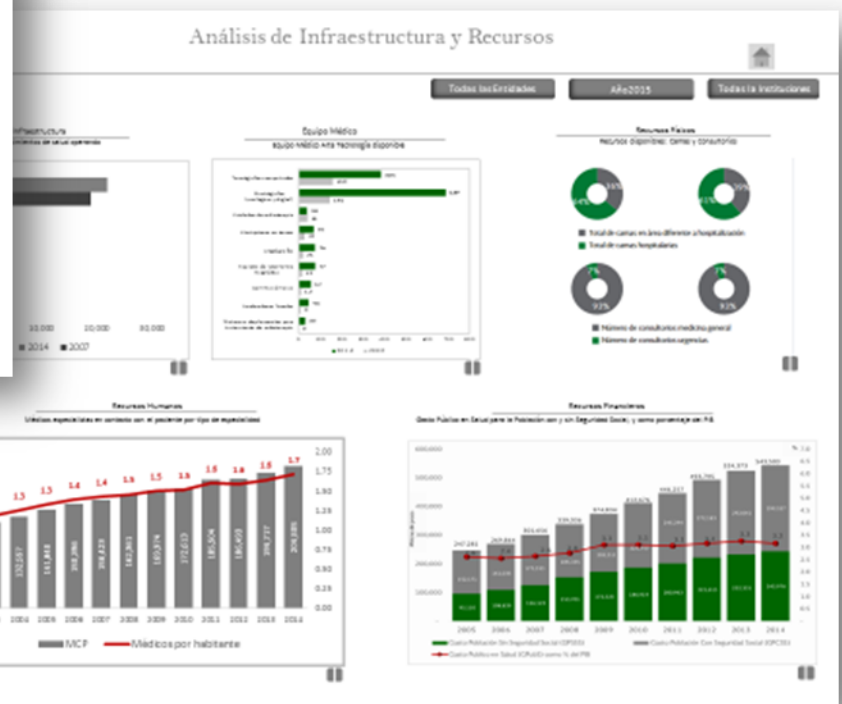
Análisis de Infraestructura y Recursos

Todas las Entidades
Año 2015
Todas la instituciones

Infraestructura
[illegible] de salud operando

10,000
20,000
30,000
2014
2007

Equipo Médico
Equipo Médico Alta Tecnología disponible

Recursos Físicos
Recursos disponibles: camas y consultorios

Total de camas en área diferente a hospitalización
Total de camas hospitalarias
Número de consultorios medicina general
Número de consultorios urgencias
7%
93%
7%
93%

Recursos Humanos
Médicos especialistas en contacto con el paciente por tipo de especialidad

1.3
1.3
1.4
1.4
1.5
1.5
1.5
1.6
1.6
1.6
1.7

2.00
1.75
1.50
1.25
1.00
0.75
0.50
0.25
0.00

2006
2007
2008
2009
2010
2011
2012
2013
2014

MCP
Médicos por habitante

Recursos Financieros
Gasto Público en Salud para la Población con y sin Seguridad Social, y como porcentaje del PIB

2005
2006
2007
2008
2009
2010
2011
2012
2013
2014

Gasto Población Sin Seguridad Social (GPSSS)
Gasto Población Con Seguridad Social (GPCSS)
Gasto Público en Salud (GPubS) como % del PIB